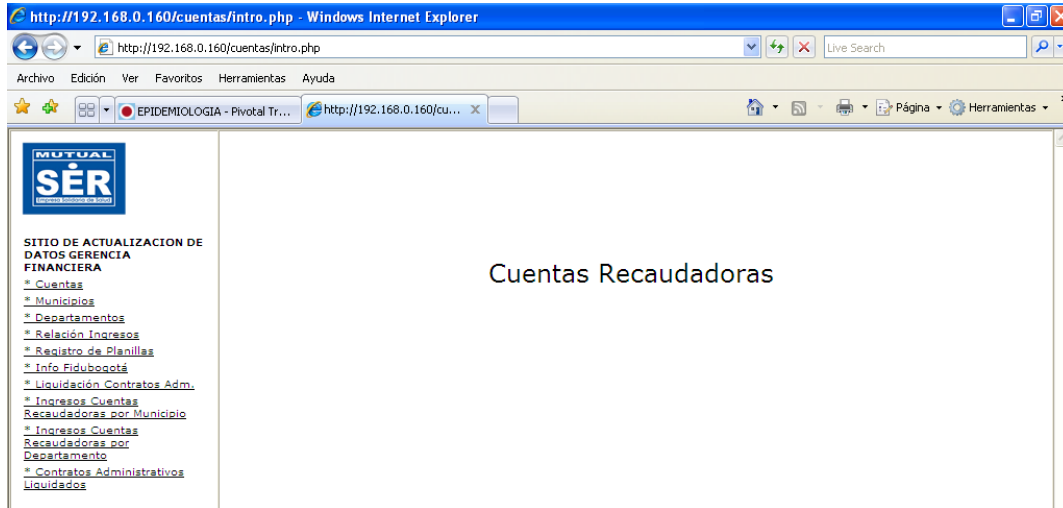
http://192.168.0.160/cuentas/intro.php - Windows Internet Explorer

http://192.168.0.160/cuentas/intro.php

Live Search

Archivo Edición Ver Favoritos Herramientas Ayuda

EPIDEMIOLOGIA - Pivotal Tr...

http://192.168.0.160/cu...

Página

Herramientas

MUTUAL SER
Empresa Solidaria de Salud

SITIO DE ACTUALIZACION DE DATOS GERENCIA FINANCIERA

* Cuentas
* Municipios
* Departamentos
* Relación Ingresos
* Registro de Planillas
* Info Fidubogotá
* Liquidación Contratos Adm.
* Ingresos Cuentas Recaudadoras por Municipio
* Ingresos Cuentas Recaudadoras por Departamento
* Contratos Administrativos Liquidados

Cuentas Recaudadoras